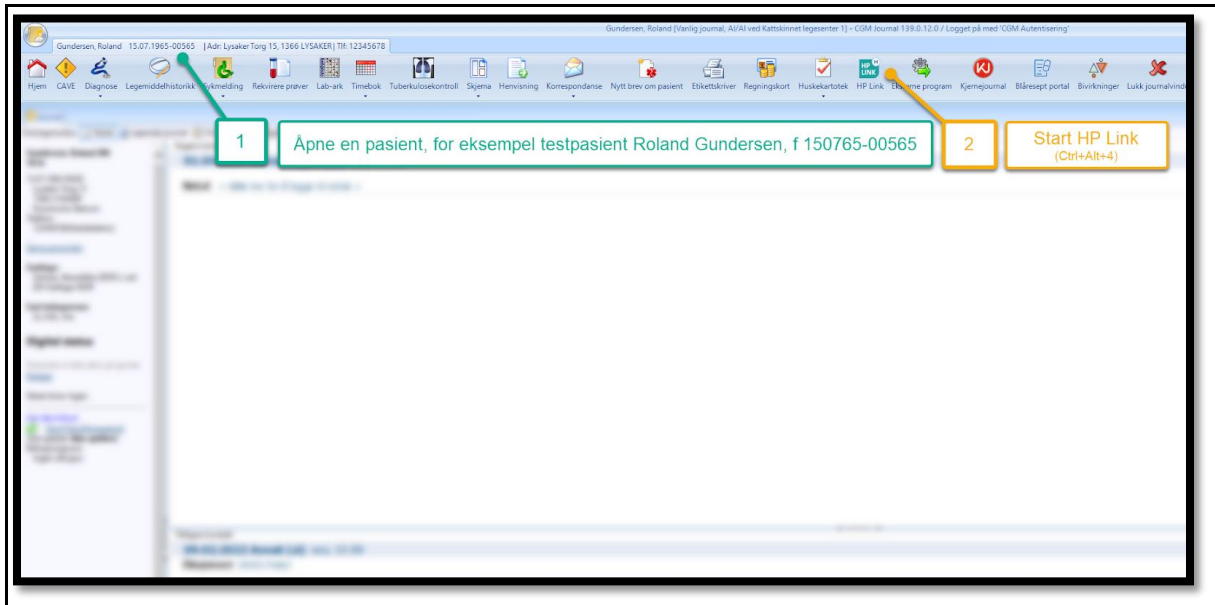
Gundersen, Roland [Vanlig journal, Al/Al ved Kattskinnet legesenter 1] - CGM Journal 139.0.12.0 / Logget på med 'CGM Autentisering'

Gundersen, Roland 15.07.1965-00565 | Adr: Lysaker Torg 15, 1366 LYSAKER | Tlf: 12345678

Hjem CAVE Diagnose Legemiddelhistorikk Sykmelding Rekvirere prøver Lab-ark Timebok Tuberkulosekontroll Skjema Henvisning Korrespondanse Nytt brev om pasient Etikettskriver Regningskort Huskekartotek HP Link Eksterne program Kjernejournal Blåresept portal Bivirkninger Lukk journalvindu

HP LINK

1 Åpne en pasient, for eksempel testpasient Roland Gundersen, f 150765-00565

2 Start HP Link (Ctrl+Alt+4)

Digital status

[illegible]